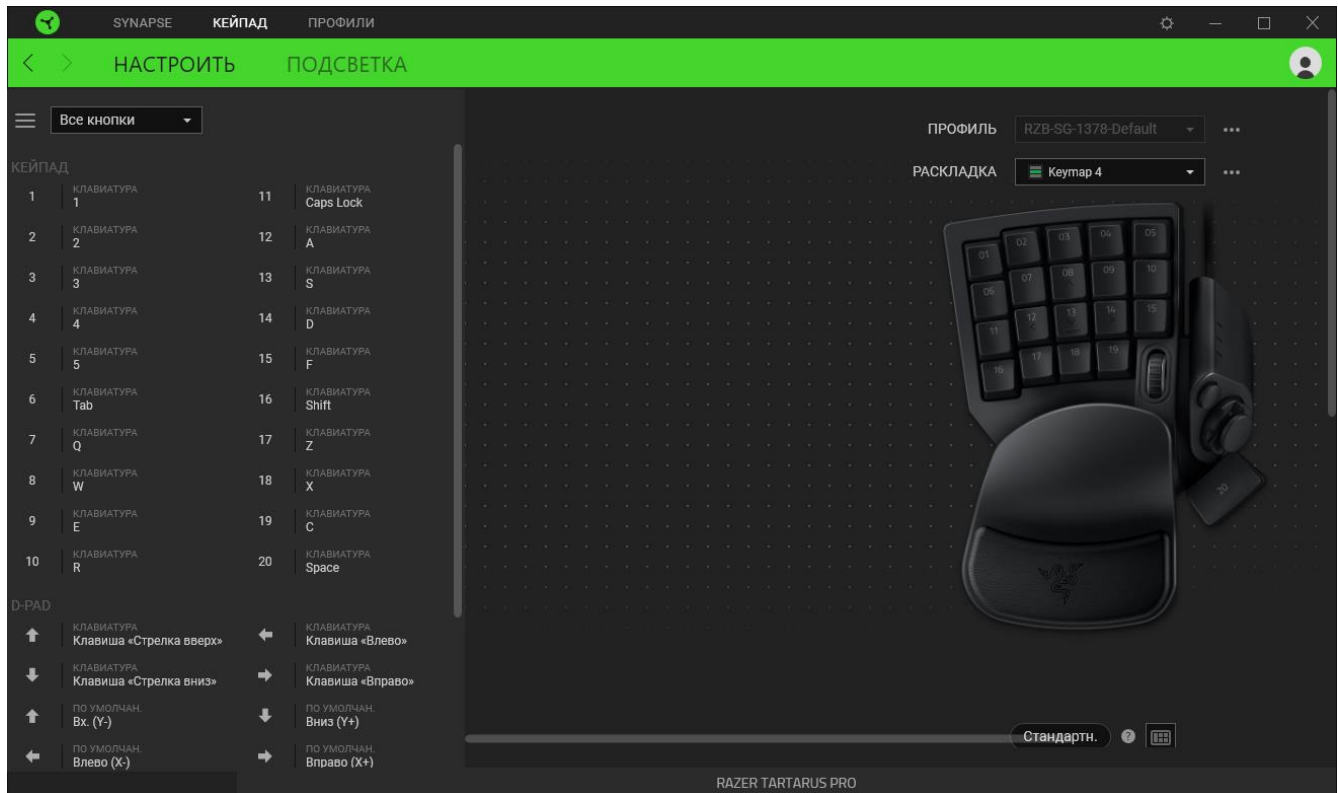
SYNAPSE КЕЙПАД ПРОФИЛИ

НАСТРОИТЬ ПОДСВЕТКА

Все кнопки

КЕЙПАД

1 КЛАВИАТУРА 1
2 КЛАВИАТУРА 2
3 КЛАВИАТУРА 3
4 КЛАВИАТУРА 4
5 КЛАВИАТУРА 5
6 КЛАВИАТУРА Tab
7 КЛАВИАТУРА Q
8 КЛАВИАТУРА W
9 КЛАВИАТУРА E
10 КЛАВИАТУРА R

11 КЛАВИАТУРА Caps Lock
12 КЛАВИАТУРА A
13 КЛАВИАТУРА S
14 КЛАВИАТУРА D
15 КЛАВИАТУРА F
16 КЛАВИАТУРА Shift
17 КЛАВИАТУРА Z
18 КЛАВИАТУРА X
19 КЛАВИАТУРА C
20 КЛАВИАТУРА Space

D-PAD

КЛАВИАТУРА Клавиша «Стрелка вверх»
КЛАВИАТУРА Клавиша «Влево»
КЛАВИАТУРА Клавиша «Стрелка вниз»
КЛАВИАТУРА Клавиша «Вправо»
ПО УМОЛЧАН. Вх. (Y-)
ПО УМОЛЧАН. Вниз (Y+)
ПО УМОЛЧАН. Влево (X-)
ПО УМОЛЧАН. Вправо (X+)

ПРОФИЛЬ RZB-SG-1378-Default •••
РАСКЛАДКА Keymap 4 •••

01 02 03 04 05
06 07 08 09 10
11 12 13 14 15
16 17 18 19
20

Стандартн.

RAZER TARTARUS PRO